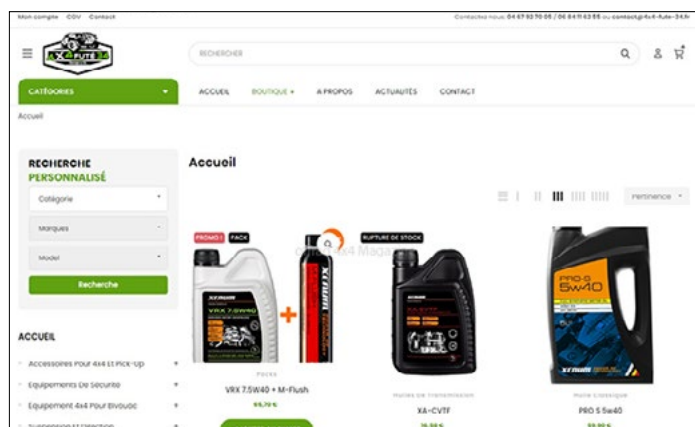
Mon compte CGV Contact

Contactez nous: 04 67 93 70 05 / 06 84 11 63 55 ou contact@4x4-fute-34.fr

4X4 FUTE 34

RECHERCHER

CATÉGORIES

ACCUEIL BOUTIQUE A PROPOS ACTUALITÉS CONTACT

Accueil

RECHERCHE PERSONNALISÉ

Catégorie

Marques

Model

Recherche

ACCUEIL

Accessoires Pour 4x4 Et Pick-Up

Equipements De Sécurité

Equipement 4x4 Pour Bivouac

Suspension Et Direction

Accueil

Pertinence

PROMO ! PACK

Packs

VRX 7.5W40 + M-Flush

65,70 €

RUPTURE DE STOCK

Huiles de transmission

XA-CVTF

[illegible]

PRO S 5w40

Huile Classique

PRO S 5w40

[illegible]